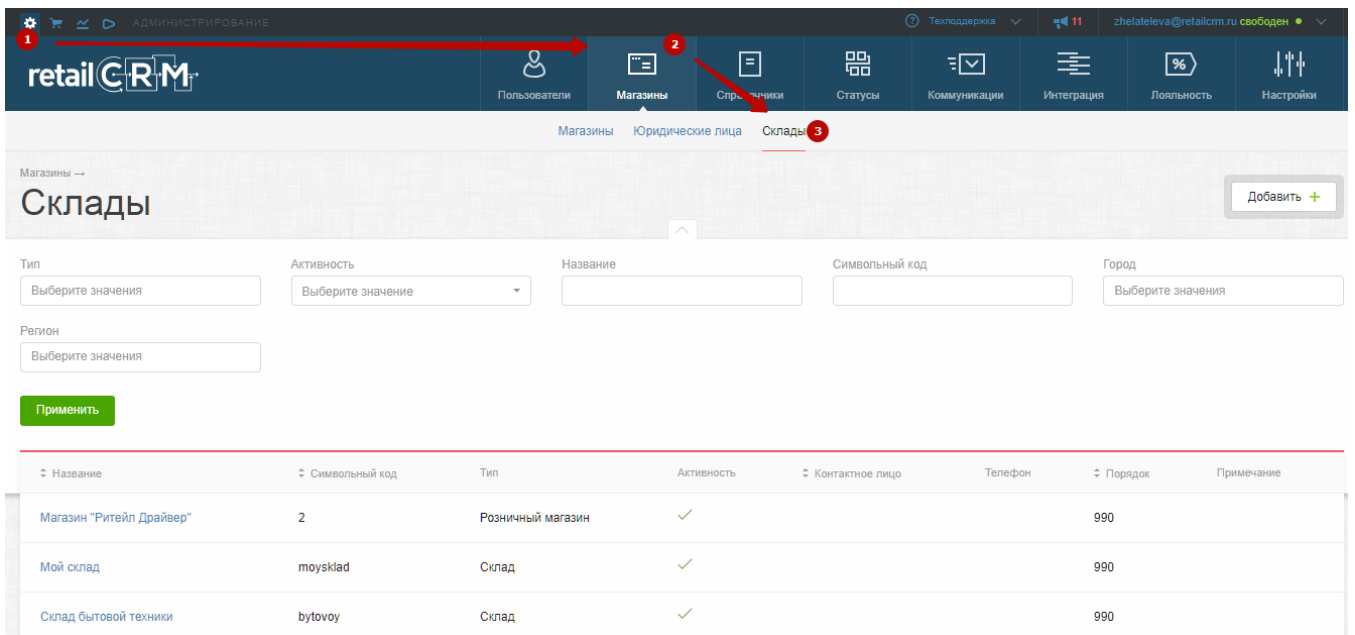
АДМИНИСТРИРОВАНИЕ

Техподдержка 11 zhelateleva@retailcrm.ru свободен

1

retailCRM

Пользователи 2 Магазины Спр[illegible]чники Статусы Коммуникации Интеграция Лояльность Настройки

Магазины Юридические лица Склады 3

Магазины →

Склады

Добавить +

Тип
Выберите значения

Активность
Выберите значение

Название

Символьный код

Город
Выберите значения

Регион
Выберите значения

Применить

| Название | Символьный код | Тип | Активность | Контактное лицо | Телефон | Порядок | Примечание |
|---|---|---|---|---|---|---|---|
| Магазин "Ритейл Драйвер" | 2 | Розничный магазин | ✓ | | | 990 | |
| Мой склад | moysklad | Склад | ✓ | | | 990 | |
| Склад бытовой техники | bytovoy | Склад | ✓ | | | 990 | |